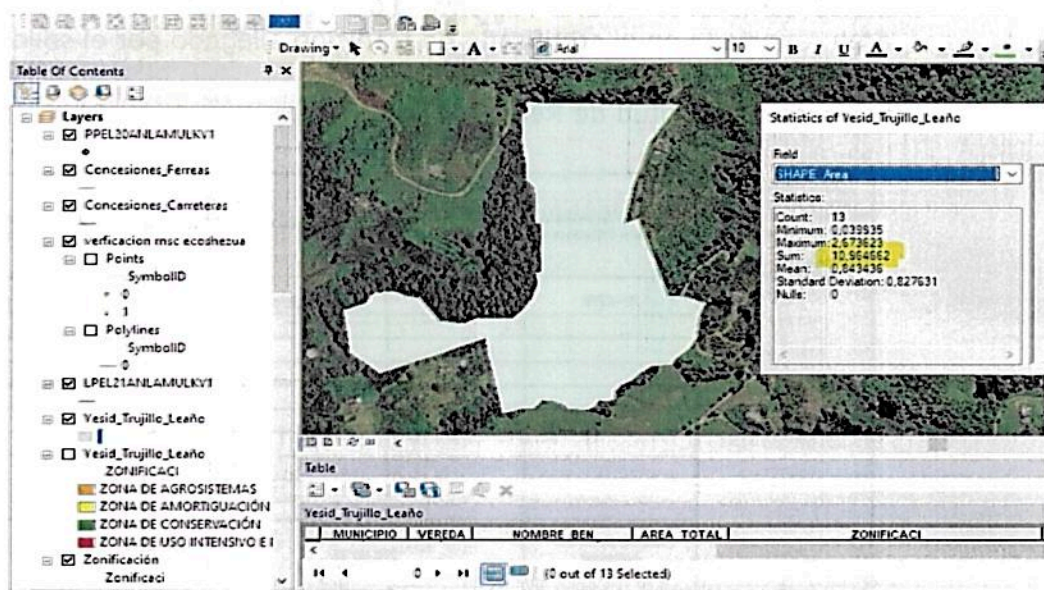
Drawing ▾ Arial 10 B I U A

Table Of Contents

Layers
PPEL20ANLAMULKV1
Concesiones_Ferreas
Concesiones_Carreteras
verficacion msc ecoshezua
Points
SymbolID
0
1
Polylines
SymbolID
0
LPEL21ANLAMULKV1
Yesid_Trujillo_Leaño
Yesid_Trujillo_Leaño
ZONIFICACI
ZONA DE AGROSISTEMAS
ZONA DE AMORTIGUACIÓN
ZONA DE CONSERVACIÓN
ZONA DE USO INTENSIVO E I
Zonificación
Zonificaci

Statistics of Yesid_Trujillo_Leaño

Field
SHAPE_Area

Statistics:
Count: 13
Minimum: 0,039935
Maximum: 2,673623
Sum: 10,964662
Mean: 0,843436
Standard Deviation: 0,827631
Nulls: 0

Table

Yesid_Trujillo_Leaño

| MUNICIPIO | VEREDA | NOMBRE_BEN | AREA_TOTAL | ZONIFICACI |
|---|---|---|---|---|

0 (0 out of 13 Selected)